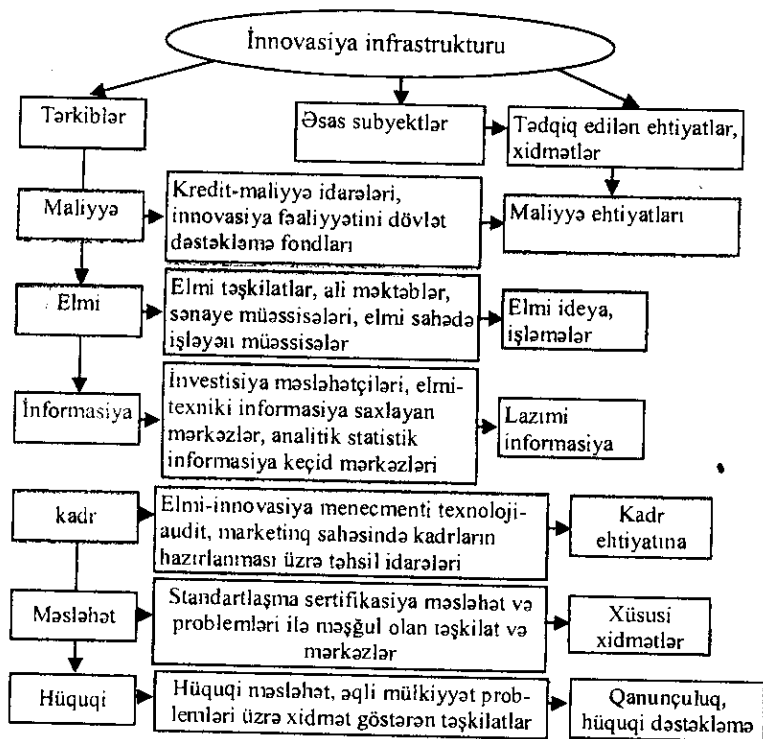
İnnovasiya infrastrukturu

Tərkiblər

Əsas subyektlər

Tədqiq edilən ehtiyatlar, xidmətlər

Maliyyə

Kredit-maliyyə idarələri, innovasiya fəaliyyətini dövlət dəstəkləmə fondları

Maliyyə ehtiyatları

Elmi

Elmi təşkilatlar, ali məktəblər, sənaye müəssisələri, elmi sahədə işləyən müəssisələr

Elmi ideya, işləmələr

İnformasiya

İnvestisiya məsləhətçiləri, elmi-texniki informasiya saxlayan mərkəzlər, analitik statistik informasiya keçid mərkəzləri

Lazımi informasiya

kadr

Elmi-innovasiya menecmenti texnoloji-audit, marketinq sahəsində kadrların hazırlanması üzrə təhsil idarələri

Kadr ehtiyatına

Məsləhət

Standartlaşma sertifikasiya məsləhət və problemləri ilə məşğul olan təşkilat və mərkəzlər

Xüsusi xidmətlər

Hüquqi

Hüquqi məsləhət, əqli mülkiyyət problemləri üzrə xidmət göstərən təşkilatlar

Qanunçuluq, hüquqi dəstəkləmə